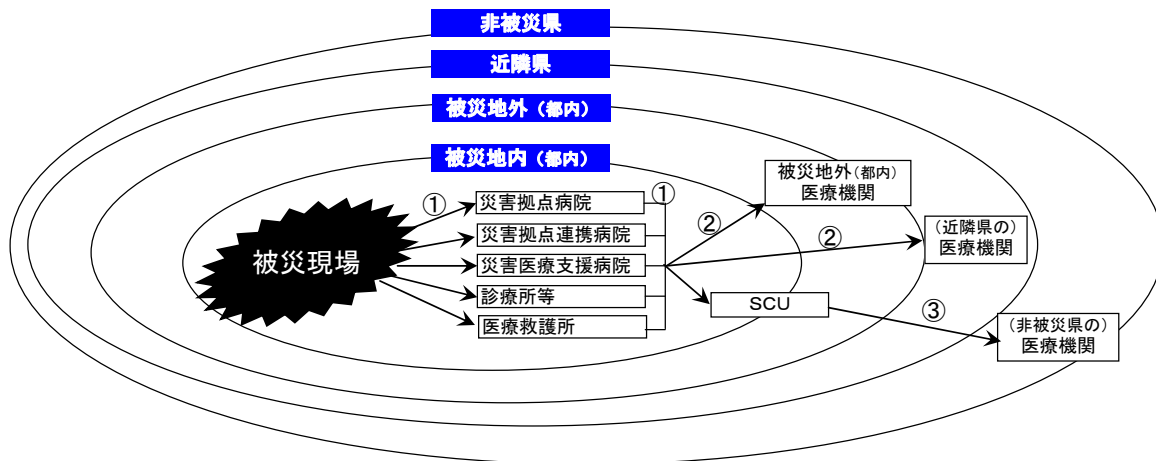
非被災県

近隣県

被災地外（都内）

被災地内（都内）

被災現場

①

災害拠点病院

災害拠点連携病院

災害医療支援病院

診療所等

医療救護所

①

②

被災地外（都内）
医療機関

②

（近隣県の）
医療機関

SCU

③

（非被災県の）
医療機関